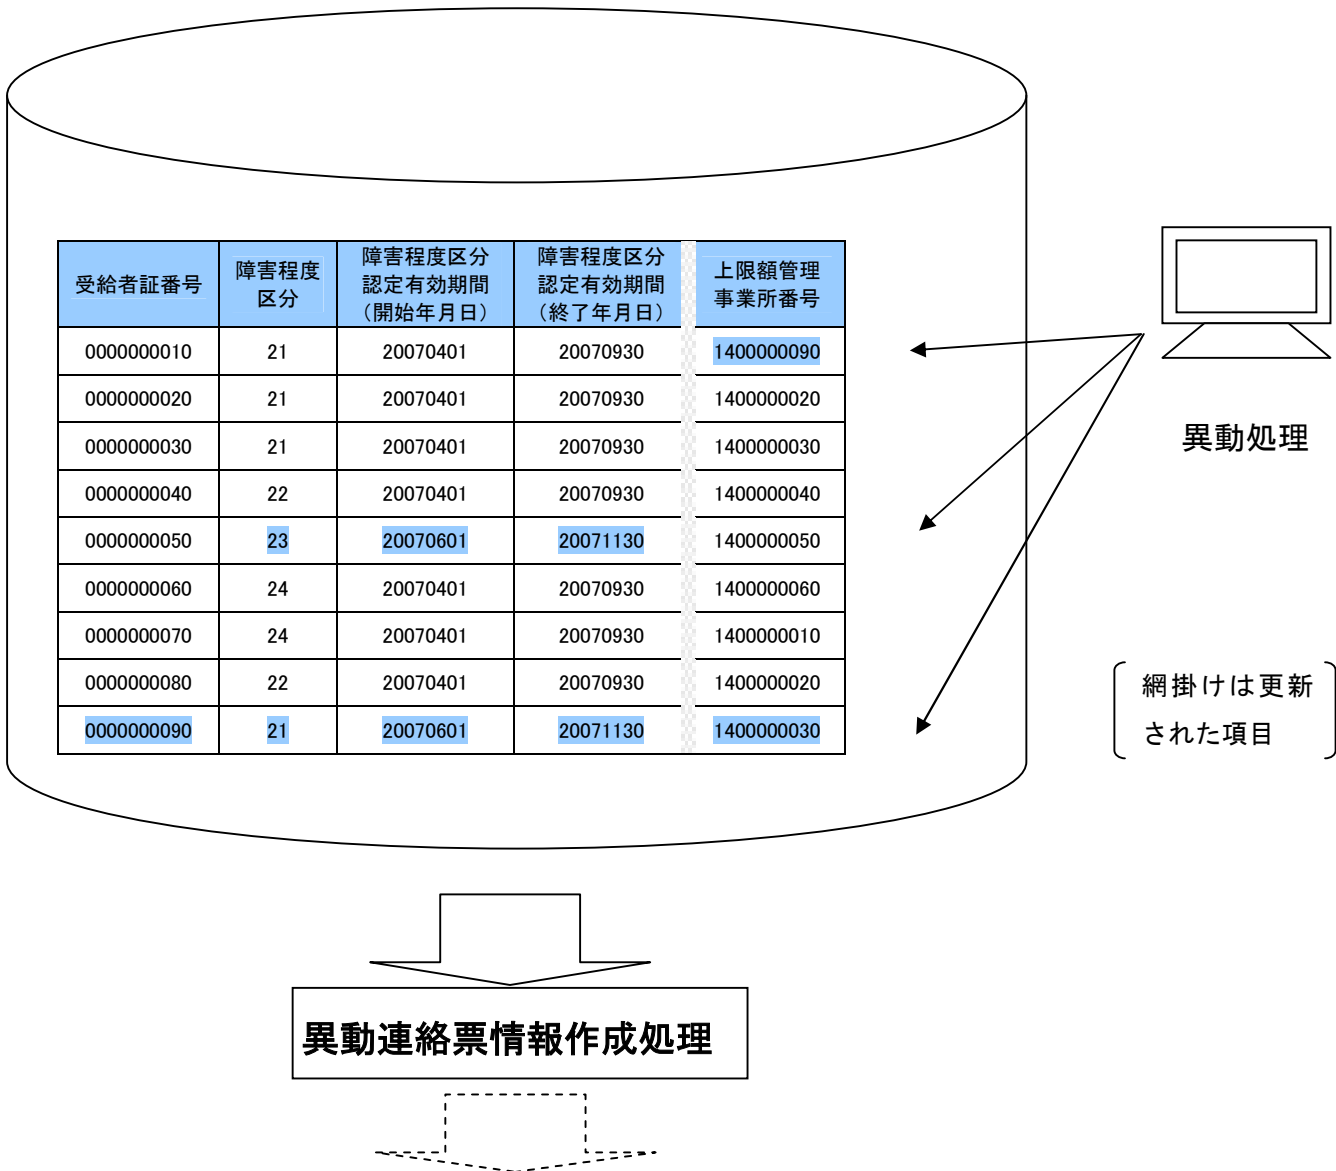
| 受給者証番号 | 障害程度区分 | 障害程度区分認定有効期間（開始年月日） | 障害程度区分認定有効期間（終了年月日） | 上限額管理事業所番号 |
|---|---|---|---|---|
| 0000000010 | 21 | 20070401 | 20070930 | 1400000090 |
| 0000000020 | 21 | 20070401 | 20070930 | 1400000020 |
| 0000000030 | 21 | 20070401 | 20070930 | 1400000030 |
| 0000000040 | 22 | 20070401 | 20070930 | 1400000040 |
| 0000000050 | 23 | 20070601 | 20071130 | 1400000050 |
| 0000000060 | 24 | 20070401 | 20070930 | 1400000060 |
| 0000000070 | 24 | 20070401 | 20070930 | 1400000010 |
| 0000000080 | 22 | 20070401 | 20070930 | 1400000020 |
| 0000000090 | 21 | 20070601 | 20071130 | 1400000030 |

異動処理

網掛けは更新された項目

異動連絡票情報作成処理